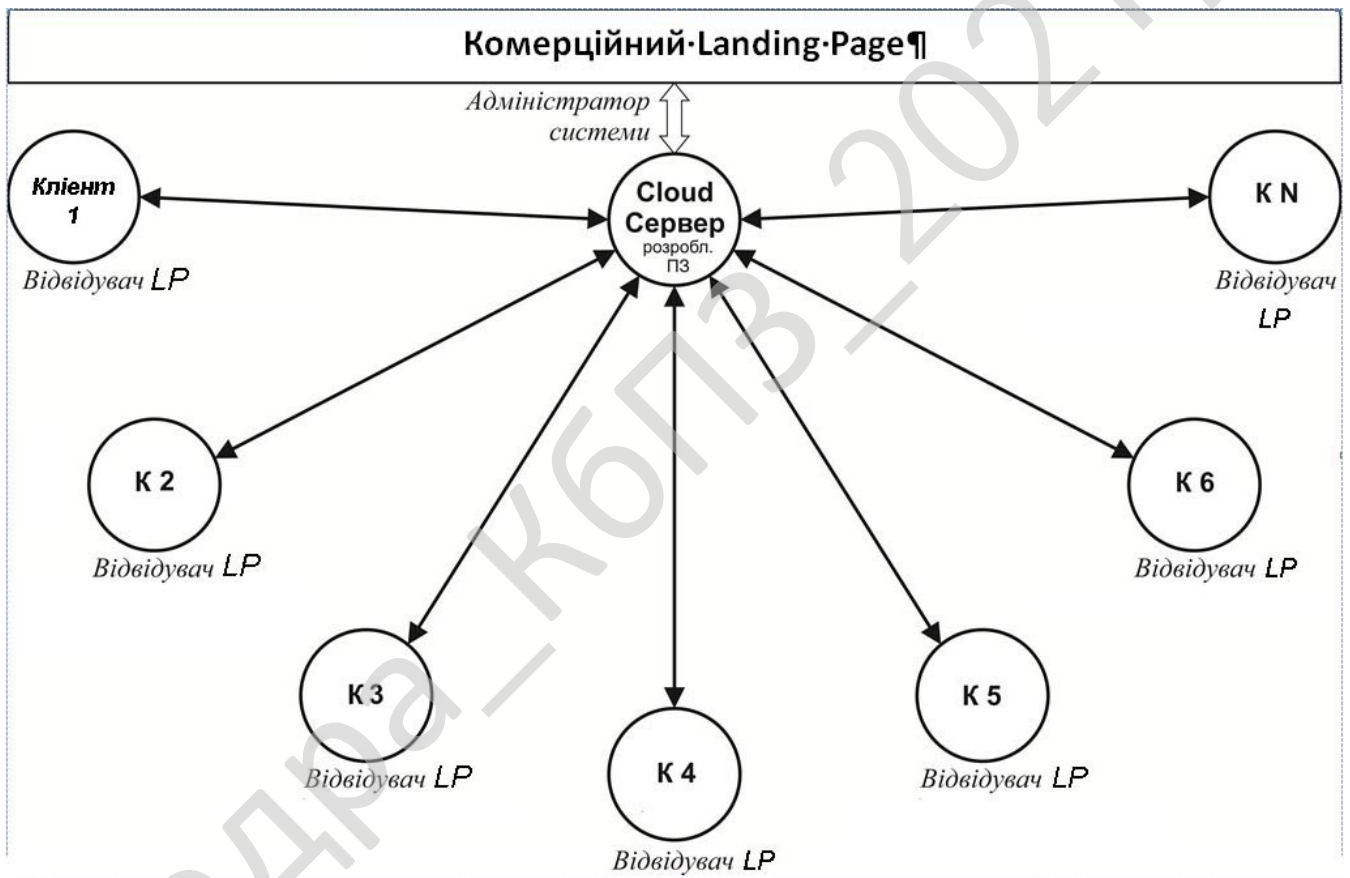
Комерційний·Landing·Page¶

Адміністратор системи

Клієнт 1
Відвідувач LP

Cloud Сервер розробл. ПЗ

К N
Відвідувач LP

К 2
Відвідувач LP

К 6
Відвідувач LP

К 3
Відвідувач LP

К 4
Відвідувач LP

К 5
Відвідувач LP

Кафедра_КбПЗ_202